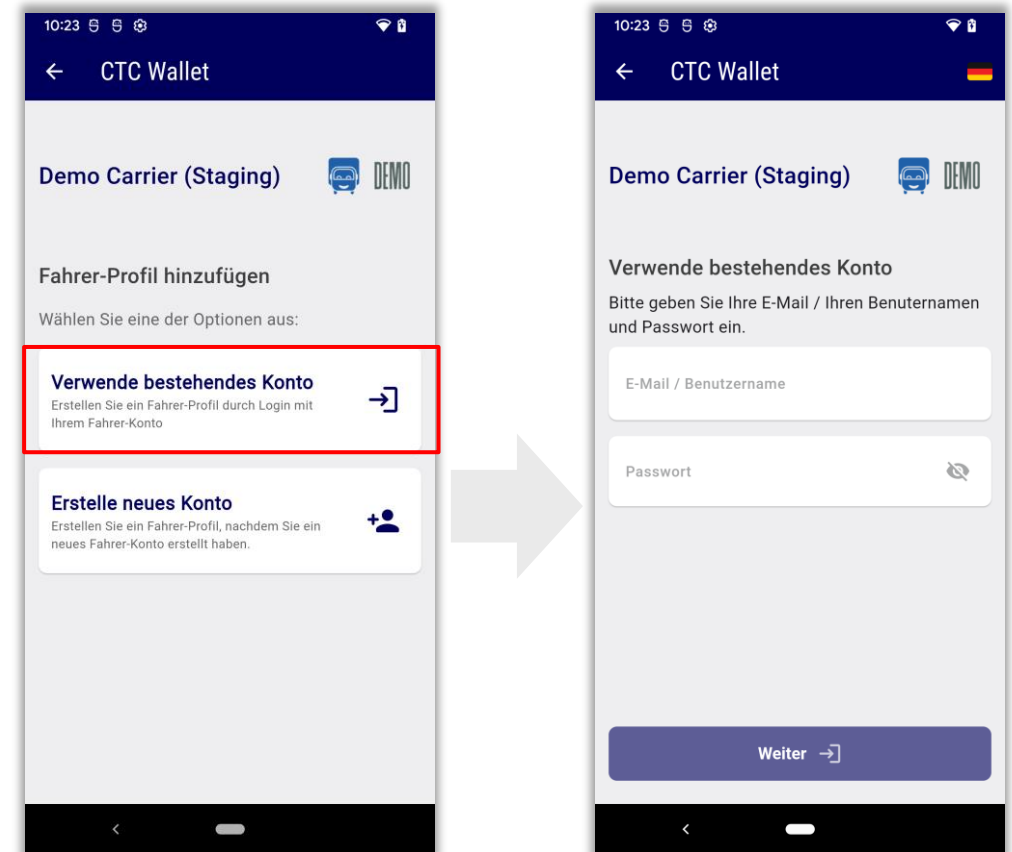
10:23

CTC Wallet

Demo Carrier (Staging)

DEMO

Fahrer-Profil hinzufügen

Wählen Sie eine der Optionen aus:

Verwende bestehendes Konto
Erstellen Sie ein Fahrer-Profil durch Login mit Ihrem Fahrer-Konto

Erstelle neues Konto
Erstellen Sie ein Fahrer-Profil, nachdem Sie ein neues Fahrer-Konto erstellt haben.

10:23

CTC Wallet

Demo Carrier (Staging)

DEMO

Verwende bestehendes Konto

Bitte geben Sie Ihre E-Mail / Ihren Benuternamen und Passwort ein.

E-Mail / Benutzername

Passwort

Weiter